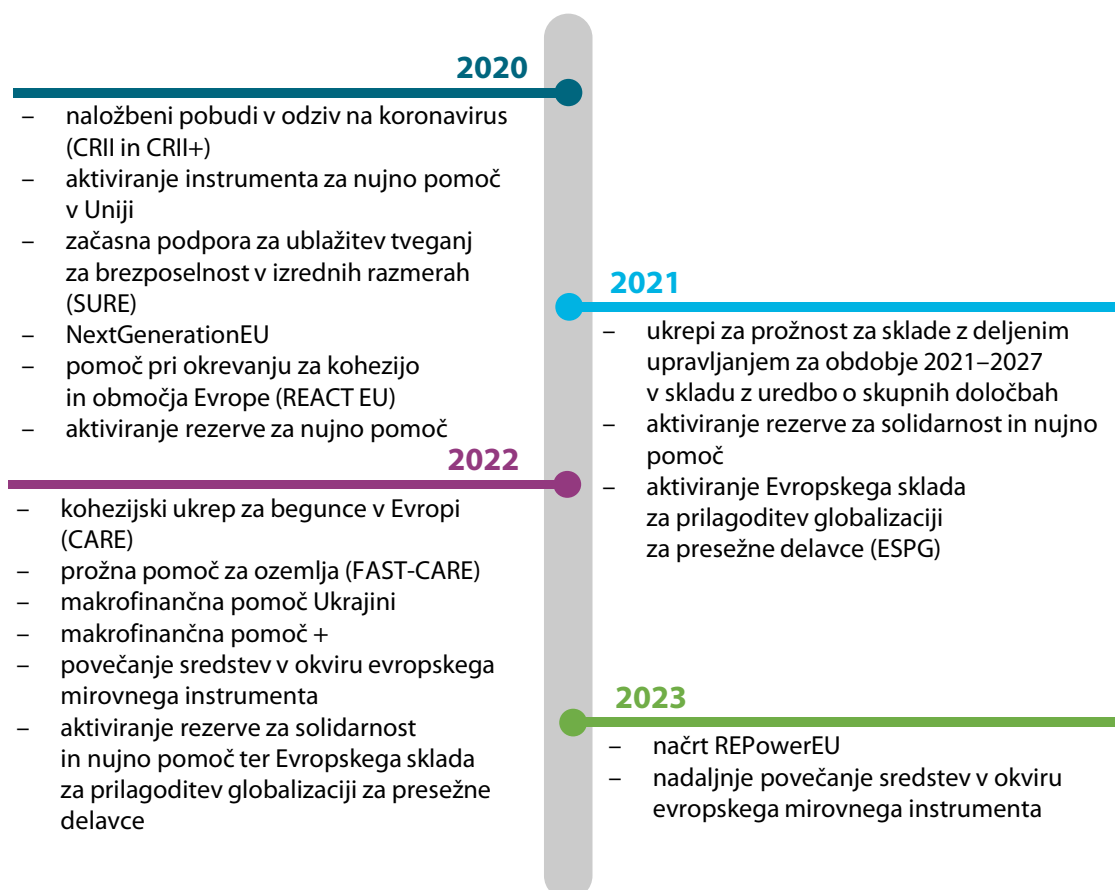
2020

– naložbeni pobudi v odziv na koronavirus (CRII in CRII+)
– aktiviranje instrumenta za nujno pomoč v Uniji
– začasna podpora za ublažitev tveganj za brezposelnost v izrednih razmerah (SURE)
– NextGenerationEU
– pomoč pri okrevanju za kohezijo in območja Evrope (REACT EU)
– aktiviranje rezerve za nujno pomoč

2021

– ukrepi za prožnost za sklade z deljenim upravljanjem za obdobje 2021–2027 v skladu z uredbo o skupnih določbah
– aktiviranje rezerve za solidarnost in nujno pomoč
– aktiviranje Evropskega sklada za prilagoditev globalizaciji za presežne delavce (ESPG)

2022

– kohezijski ukrep za begunce v Evropi (CARE)
– prožna pomoč za ozemlja (FAST-CARE)
– makrofinančna pomoč Ukrajini
– makrofinančna pomoč +
– povečanje sredstev v okviru evropskega mirovnega instrumenta
– aktiviranje rezerve za solidarnost in nujno pomoč ter Evropskega sklada za prilagoditev globalizaciji za presežne delavce

2023

– načrt REPowerEU
– nadaljnje povečanje sredstev v okviru evropskega mirovnega instrumenta